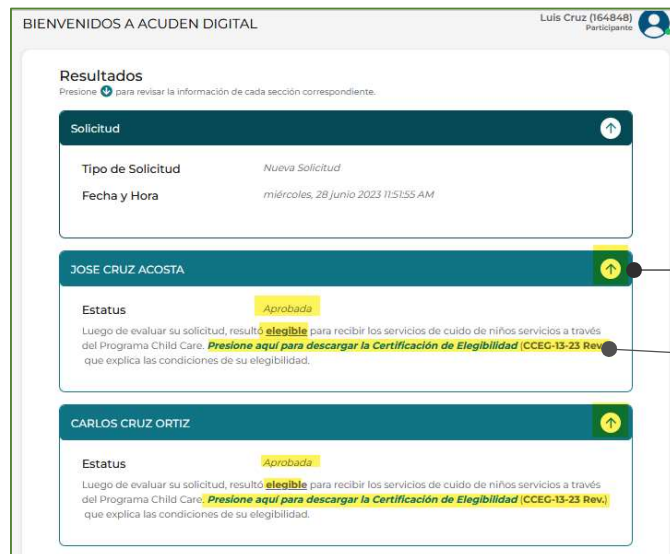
BIENVENIDOS A ACUDEN DIGITAL

Luis Cruz (164848)
Participante

Resultados
Presione para revisar la información de cada sección correspondiente.

Solicitud

Tipo de Solicitud Nueva Solicitud
Fecha y Hora miércoles, 28 junio 2023 11:51:55 AM

JOSE CRUZ ACOSTA

Estatus Aprobada
Luego de evaluar su solicitud, resultó elegible para recibir los servicios de cuido de niños servicios a través del Programa Child Care. Presione aquí para descargar la Certificación de Elegibilidad (CCEG-13-23 Rev. que explica las condiciones de su elegibilidad.

CARLOS CRUZ ORTIZ

Estatus Aprobada
Luego de evaluar su solicitud, resultó elegible para recibir los servicios de cuido de niños servicios a través del Programa Child Care. Presione aquí para descargar la Certificación de Elegibilidad (CCEG-13-23 Rev.) que explica las condiciones de su elegibilidad.